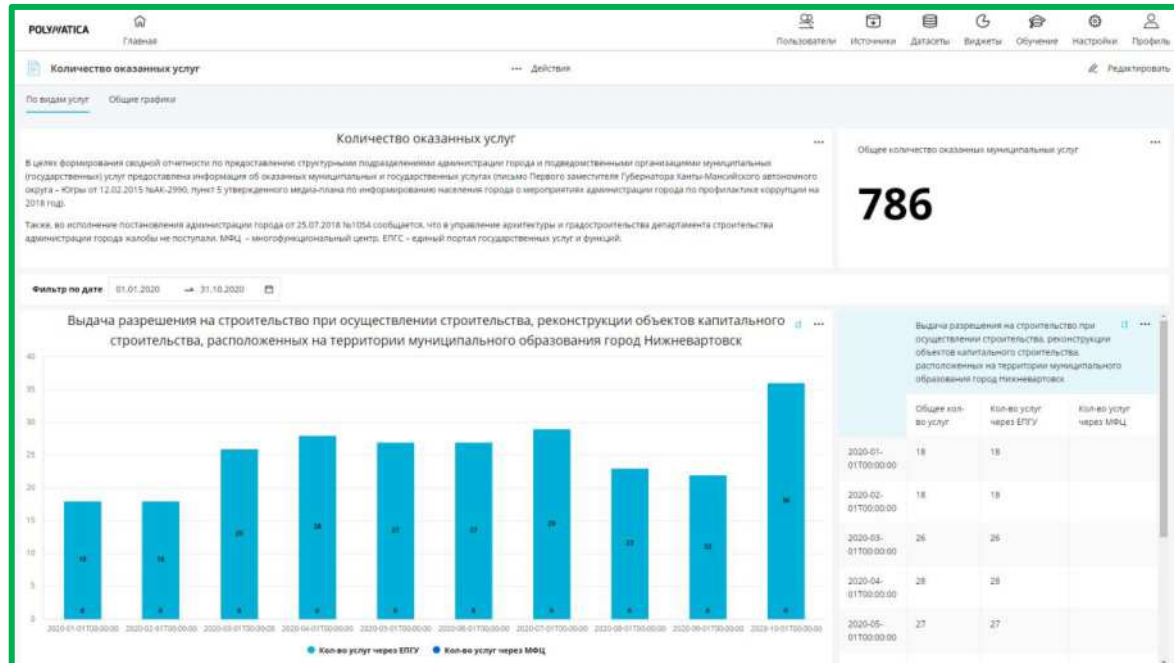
POLYANATICA

Главная

Пользователи Источники Датасеты Виджеты Обучение Настройки Профиль

Количество оказанных услуг

··· Действия

Редактировать

По видам услуг Общие графики

Количество оказанных услуг

В целях формирования сводной отчетности по предоставлению структурными подразделениями администрации города и подведомственными организациями муниципальных (государственных) услуг предоставлена информация об оказанных муниципальных и государственных услугах (письмо Первого заместителя Губернатора Ханты-Мансийского автономного округа – Югры от 12.02.2015 №АК-2990, пункт 5 утвержденного медиа-плана по информированию населения города о мероприятиях администрации города по профилактике коррупции на 2018 год).

Также, во исполнение постановления администрации города от 25.07.2018 №1054 сообщается, что в управление архитектуры и градостроительства департамента строительства администрации города жалобы не поступали. МФЦ – многофункциональный центр. ЕПГУ – единый портал государственных услуг и функций.

Общее количество оказанных муниципальных услуг

786

Фильтр по дате 01.01.2020 → 31.10.2020

Выдача разрешения на строительство при осуществлении строительства, реконструкции объектов капитального строительства, расположенных на территории муниципального образования город Нижневартовск

40
35
30
25
20
15
10
5
0

18 18 26 28 27 27 29 23 22 36

0 0 0 0 0 0 0 0 0 0

2020-01-01T00:00:00 2020-02-01T00:00:00 2020-03-01T00:00:00 2020-04-01T00:00:00 2020-05-01T00:00:00 2020-06-01T00:00:00 2020-07-01T00:00:00 2020-08-01T00:00:00 2020-09-01T00:00:00 2020-10-01T00:00:00

Кол-во услуг через ЕПГУ Кол-во услуг через МФЦ

Выдача разрешения на строительство при осуществлении строительства, реконструкции объектов капитального строительства, расположенных на территории муниципального образования город Нижневартовск

| | Общее кол-во услуг | Кол-во услуг через ЕПГУ | Кол-во услуг через МФЦ |
|---|---|---|---|
| 2020-01-01T00:00:00 | 18 | 18 | |
| 2020-02-01T00:00:00 | 18 | 18 | |
| 2020-03-01T00:00:00 | 26 | 26 | |
| 2020-04-01T00:00:00 | 28 | 28 | |
| 2020-05-01T00:00:00 | 27 | 27 | |